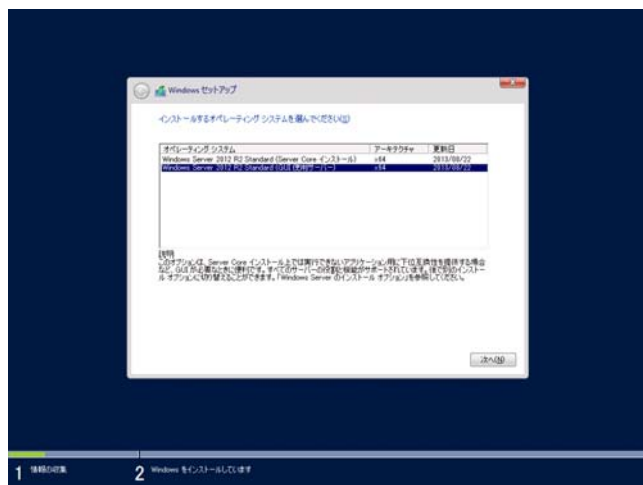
Windows セットアップ

インストールするオペレーティング システムを選んでください(S)

| オペレーティング システム | アーキテクチャ | 更新日 |
|---|---|---|
| Windows Server 2012 R2 Standard (Server Core インストール) | x64 | 2013/08/22 |
| Windows Server 2012 R2 Standard (GUI 使用サーバー) | x64 | 2013/08/22 |

説明:
このオプションは、Server Core インストールでは実行できないアプリケーション用に下位互換性を提供する場合など、GUI が必要なときに便利です。すべてのサーバーの役割と機能がサポートされています。後で別のインストール オプションに切り替えることができます。「Windows Server のインストール オプション」を参照してください。

次へ(N)

1 情報の収集

2 Windows をインストールしています